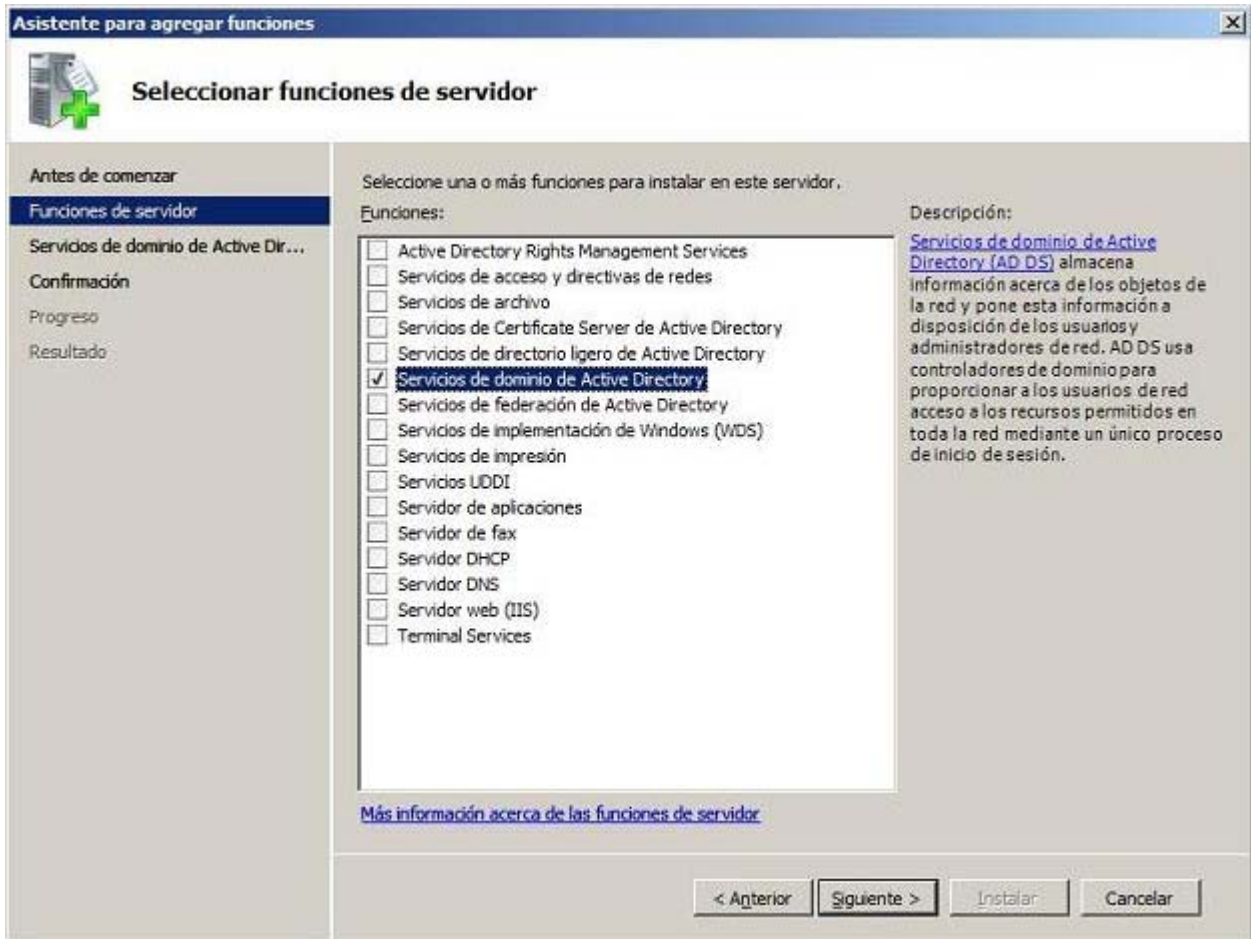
Asistente para agregar funciones

Seleccionar funciones de servidor

Antes de comenzar
Funciones de servidor
Servicios de dominio de Active Dir...
Confirmación
Progreso
Resultado

Seleccione una o más funciones para instalar en este servidor.

Funciones:

Active Directory Rights Management Services
Servicios de acceso y directivas de redes
Servicios de archivo
Servicios de Certificate Server de Active Directory
Servicios de directorio ligero de Active Directory
✓ Servicios de dominio de Active Directory
Servicios de federación de Active Directory
Servicios de implementación de Windows (WDS)
Servicios de impresión
Servicios UDDI
Servidor de aplicaciones
Servidor de fax
Servidor DHCP
Servidor DNS
Servidor web (IIS)
Terminal Services

Descripción:

Servicios de dominio de Active Directory (AD DS) almacena información acerca de los objetos de la red y pone esta información a disposición de los usuarios y administradores de red. AD DS usa controladores de dominio para proporcionar a los usuarios de red acceso a los recursos permitidos en toda la red mediante un único proceso de inicio de sesión.

Más información acerca de las funciones de servidor

< Anterior
Siguiente >
Instalar
Cancelar